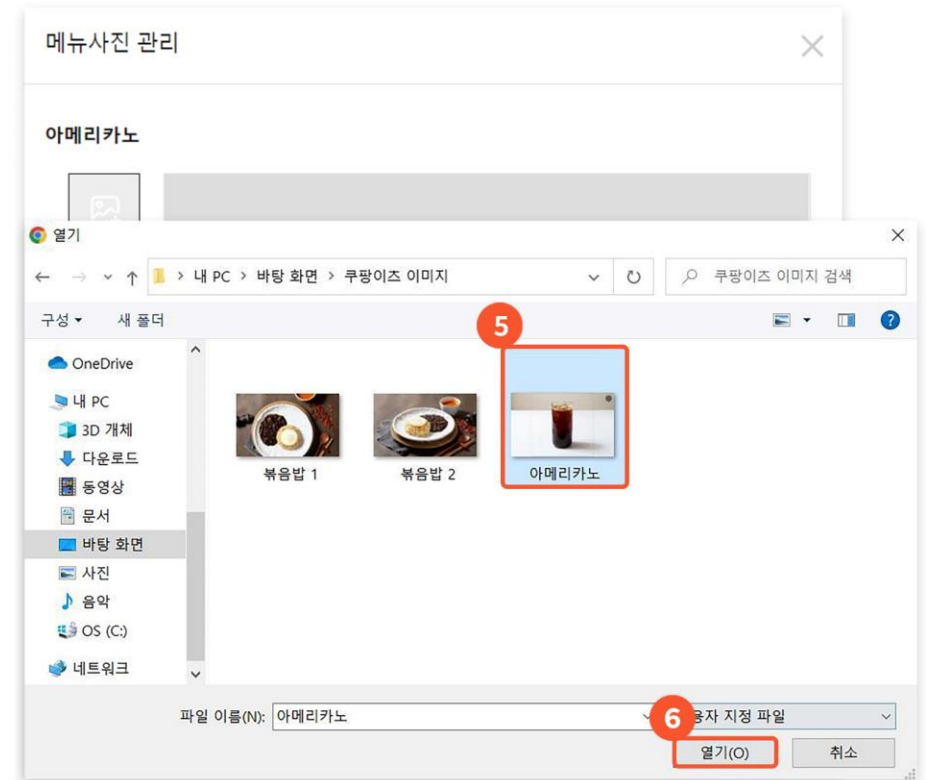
메뉴사진 관리

아메리카노

열기

내 PC > 바탕 화면 > 쿠팡이즈 이미지

쿠팡이즈 이미지 검색

구성 ▾ 새 폴더

OneDrive
내 PC
3D 개체
다운로드
동영상
문서
바탕 화면
사진
음악
OS (C:)
네트워크

5

볶음밥 1
볶음밥 2
아메리카노

파일 이름(N): 아메리카노

6

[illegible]용자 지정 파일

열기(O)
취소